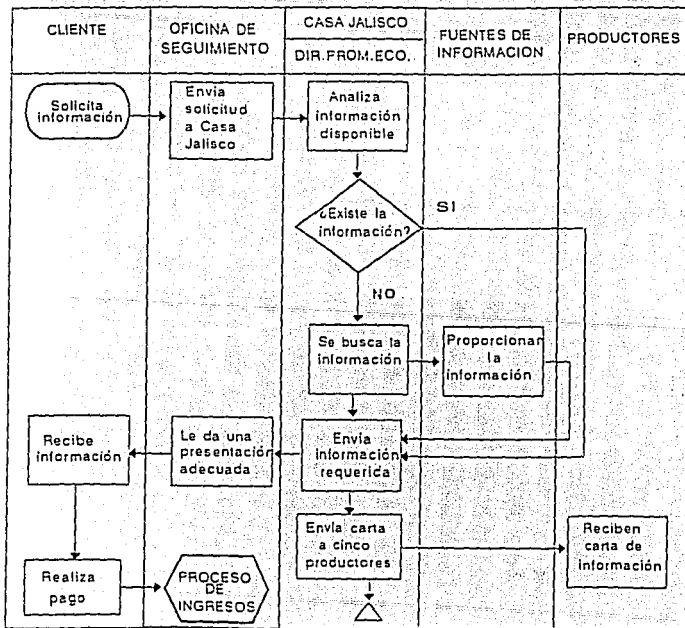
| CLIENTE | OFICINA DE SEGUIMIENTO | CASA JALISCO / DIR.FROM.ECO. | FUENTES DE INFORMACION | PRODUCTORES |
|---|---|---|---|---|

Solicita información

Envia solicitud a Casa Jalisco

Analiza información disponible

¿Existe la información?

SI

NO

Se busca la información

Proporcionan la información

Recibe información

Le da una presentación adecuada

Envia información requerica

Envia carta a cinco productores

Reciben carta de información

Realiza pago

PROCESO DE INGRESOS